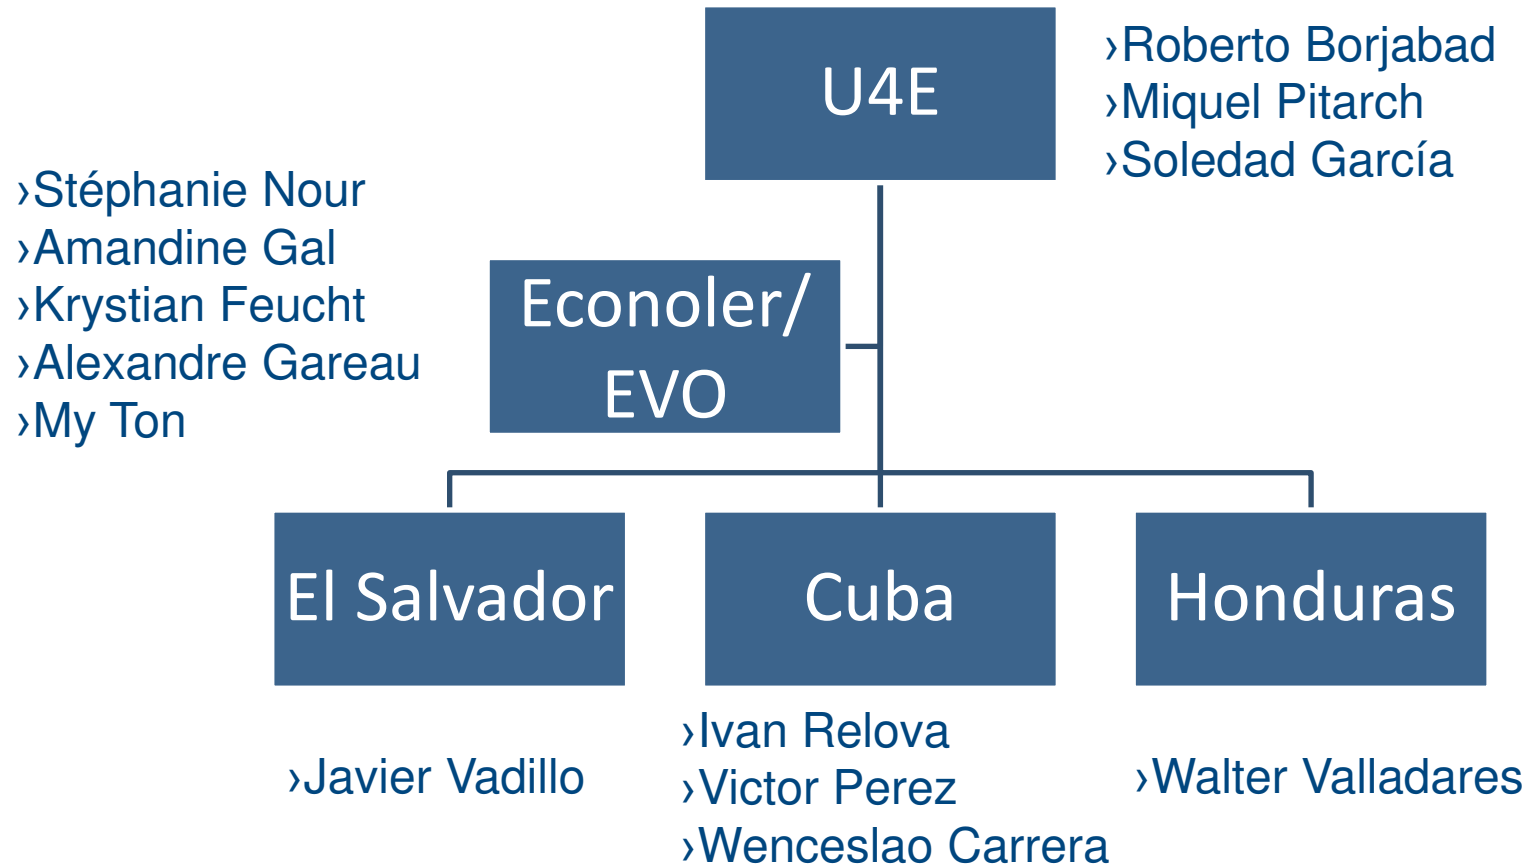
U4E

›Roberto Borjabad
›Miquel Pitarch
›Soledad García

›Stéphanie Nour
›Amandine Gal
›Krystian Feucht
›Alexandre Gareau
›My Ton

Econoler/ EVO

El Salvador

Cuba

Honduras

›Javier Vadillo

›Ivan Relova
›Victor Perez
›Wenceslao Carrera

›Walter Valladares